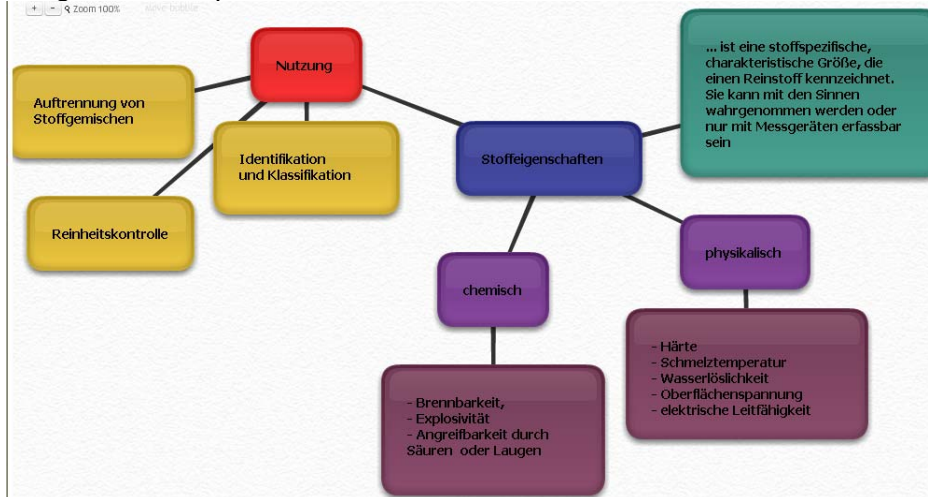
+ - Zoom 100% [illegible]

Nutzung

Auftrennung von Stoffgemischen

Identifikation und Klassifikation

Reinheitskontrolle

Stoffeigenschaften

... ist eine stoffspezifische, charakteristische Größe, die einen Reinstoff kennzeichnet. Sie kann mit den Sinnen wahrgenommen werden oder nur mit Messgeräten erfassbar sein

chemisch

physikalisch

- Brennbarkeit,
- Explosivität
- Angreifbarkeit durch Säuren oder Laugen

- Härte
- Schmelztemperatur
- Wasserlöslichkeit
- Oberflächenspannung
- elektrische Leitfähigkeit